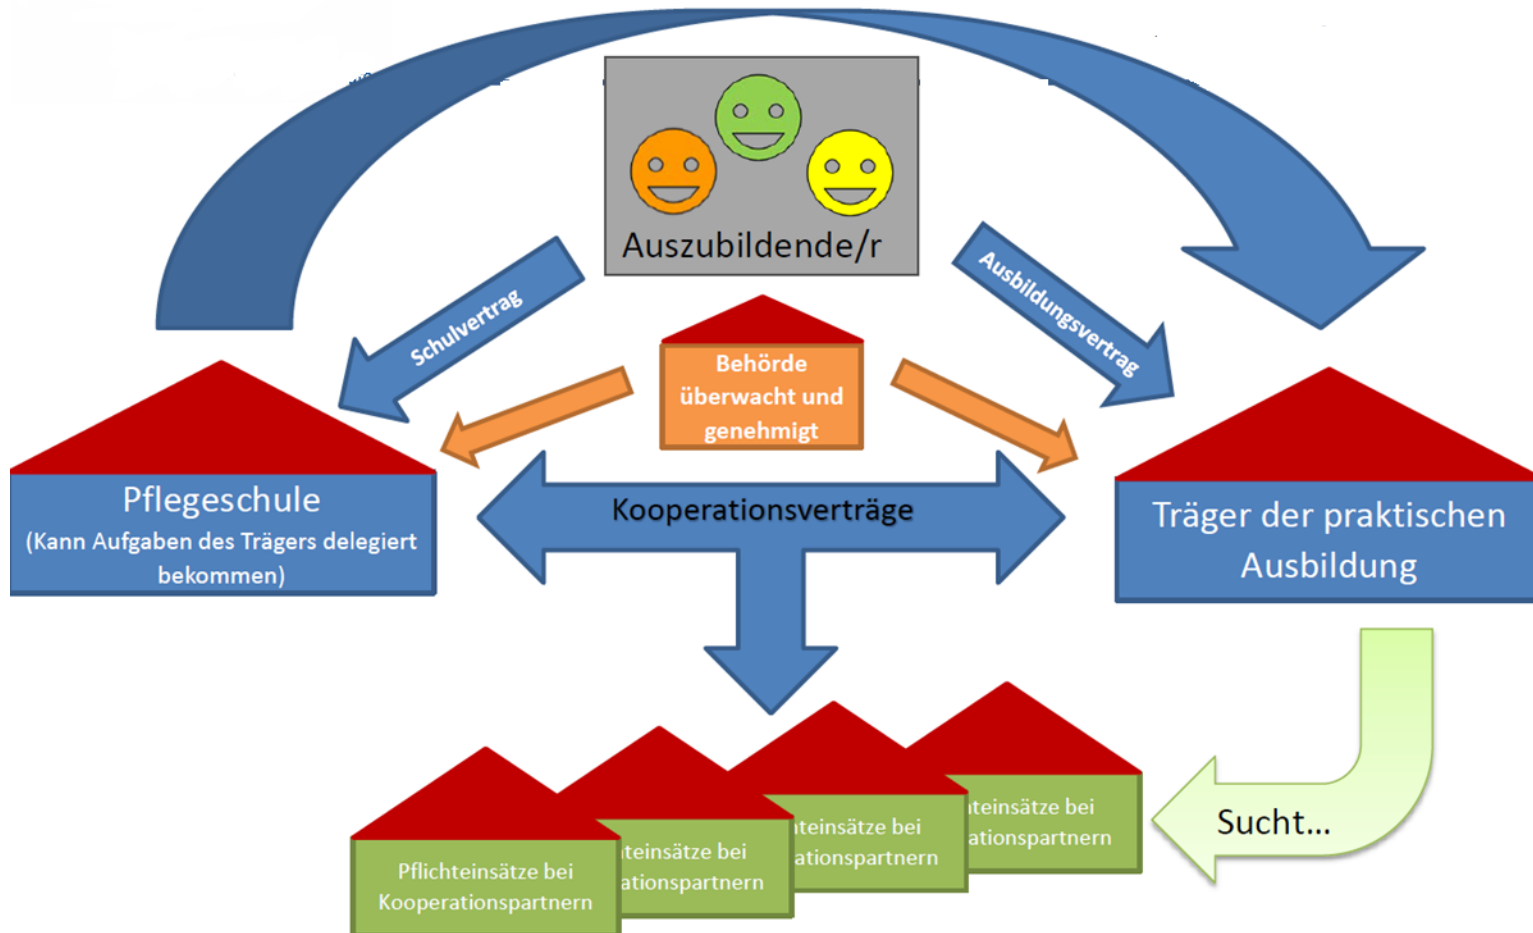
Auszubildende/r

Schulvertrag

Ausbildungsvertrag

Behörde überwacht und genehmigt

Pflegeschule
(Kann Aufgaben des Trägers delegiert bekommen)

Kooperationsverträge

Träger der praktischen Ausbildung

Sucht...

Pflichteinsätze bei Kooperationspartnern

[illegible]teinsätze bei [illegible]ationspartnern

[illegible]teinsätze bei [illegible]ationspartnern

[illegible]teinsätze bei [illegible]ationspartnern